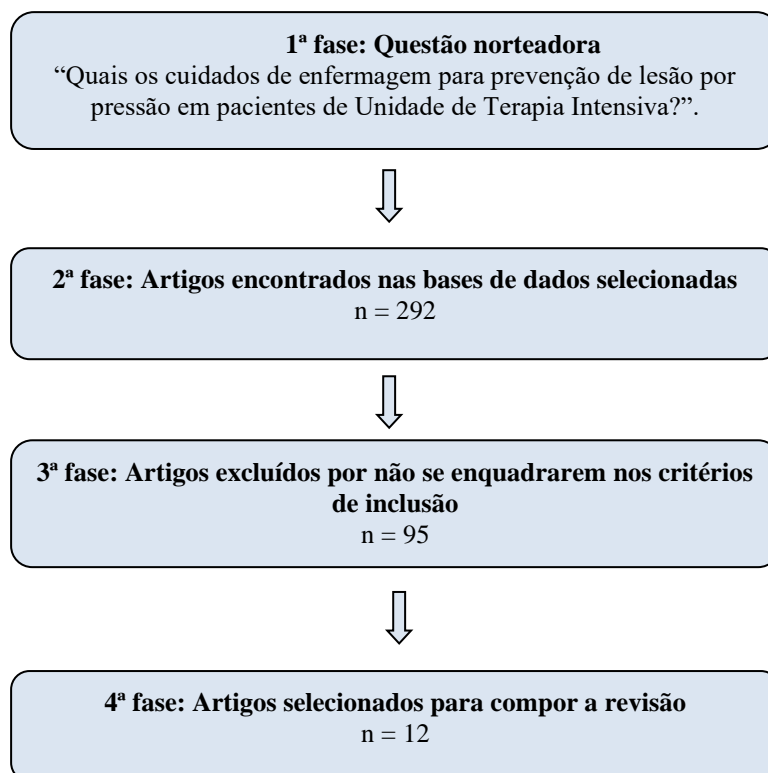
1ª fase: Questão norteadora
“Quais os cuidados de enfermagem para prevenção de lesão por pressão em pacientes de Unidade de Terapia Intensiva?”.

2ª fase: Artigos encontrados nas bases de dados selecionadas
n = 292

3ª fase: Artigos excluídos por não se enquadrarem nos critérios de inclusão
n = 95

4ª fase: Artigos selecionados para compor a revisão
n = 12